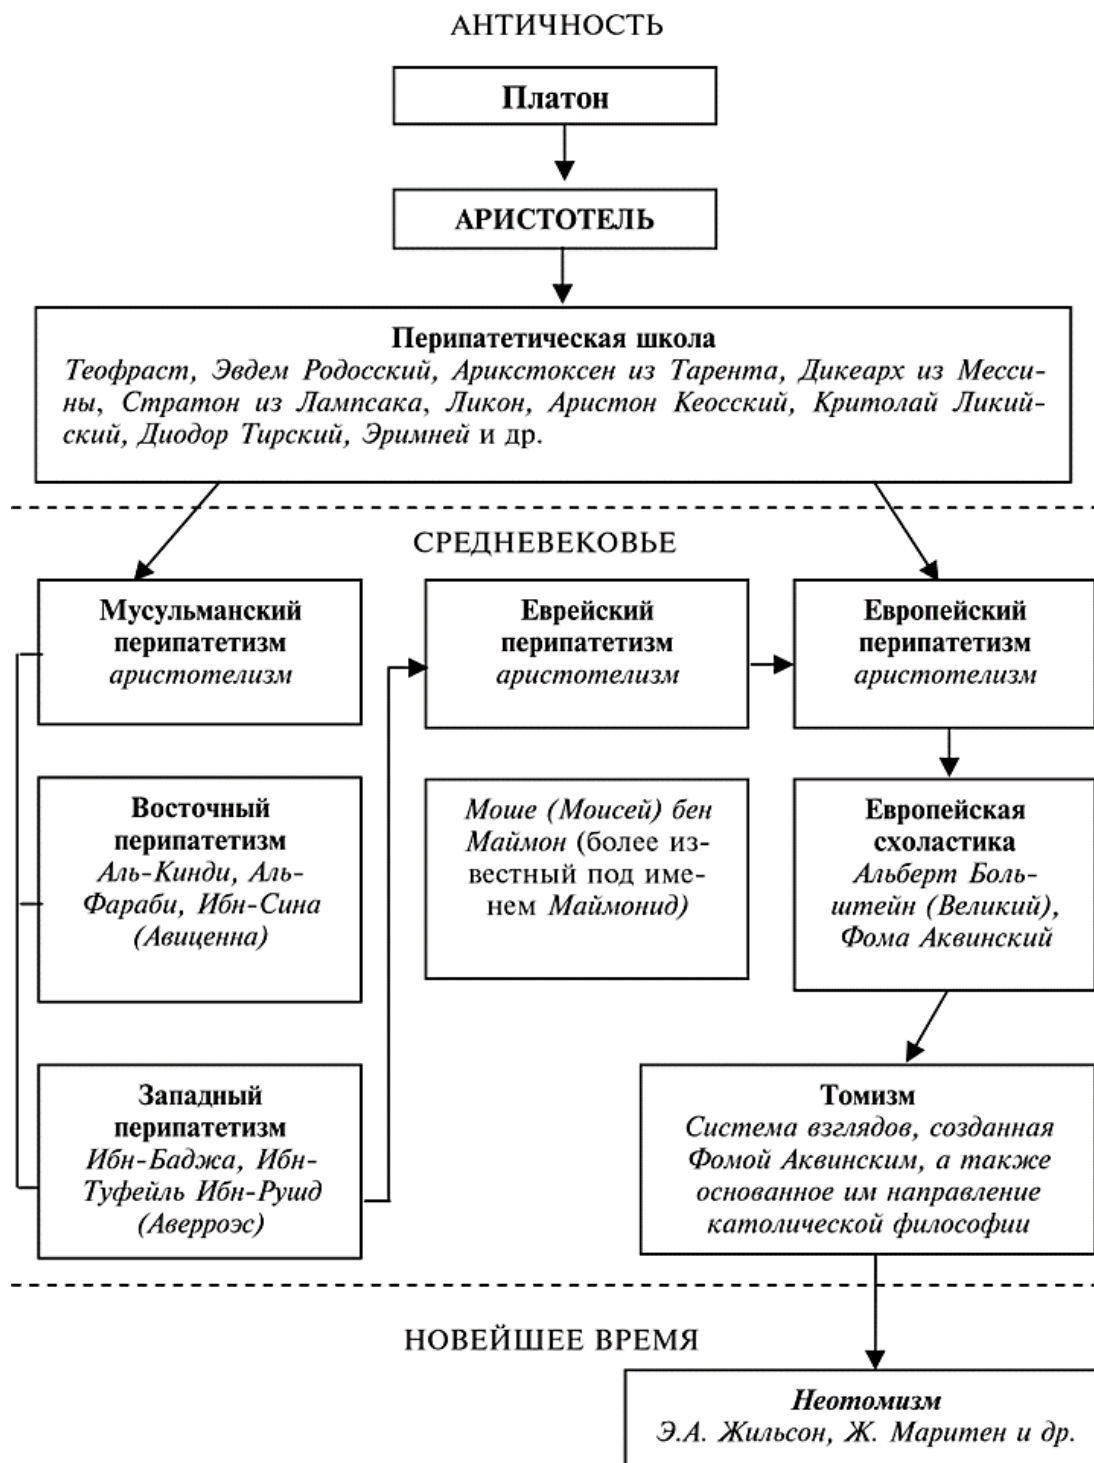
АНТИЧНОСТЬ

Платон

АРИСТОТЕЛЬ

Перипатетическая школа
Теофраст, Эвдем Родосский, Арикстоксен из Тарента, Дикеарх из Мессины, Стратон из Лампсака, Ликон, Аристон Кеосский, Критолай Ликийский, Диодор Тирский, Эримней и др.

СРЕДНЕВЕКОВЬЕ

Мусульманский перипатетизм
аристотелизм

Еврейский перипатетизм
аристотелизм

Европейский перипатетизм
аристотелизм

Восточный перипатетизм
Аль-Кинди, Аль-Фараби, Ибн-Сина (Авиценна)

Моше (Моисей) бен Маймон (более известный под именем Маймонид)

Европейская схоластика
Альберт Больштейн (Великий), Фома Аквинский

Западный перипатетизм
Ибн-Баджа, Ибн-Туфейль Ибн-Рушд (Аверроэс)

Томизм
Система взглядов, созданная Фомой Аквинским, а также основанное им направление католической философии

НОВЕЙШЕЕ ВРЕМЯ

Неотомизм
Э.А. Жильсон, Ж. Маритен и др.